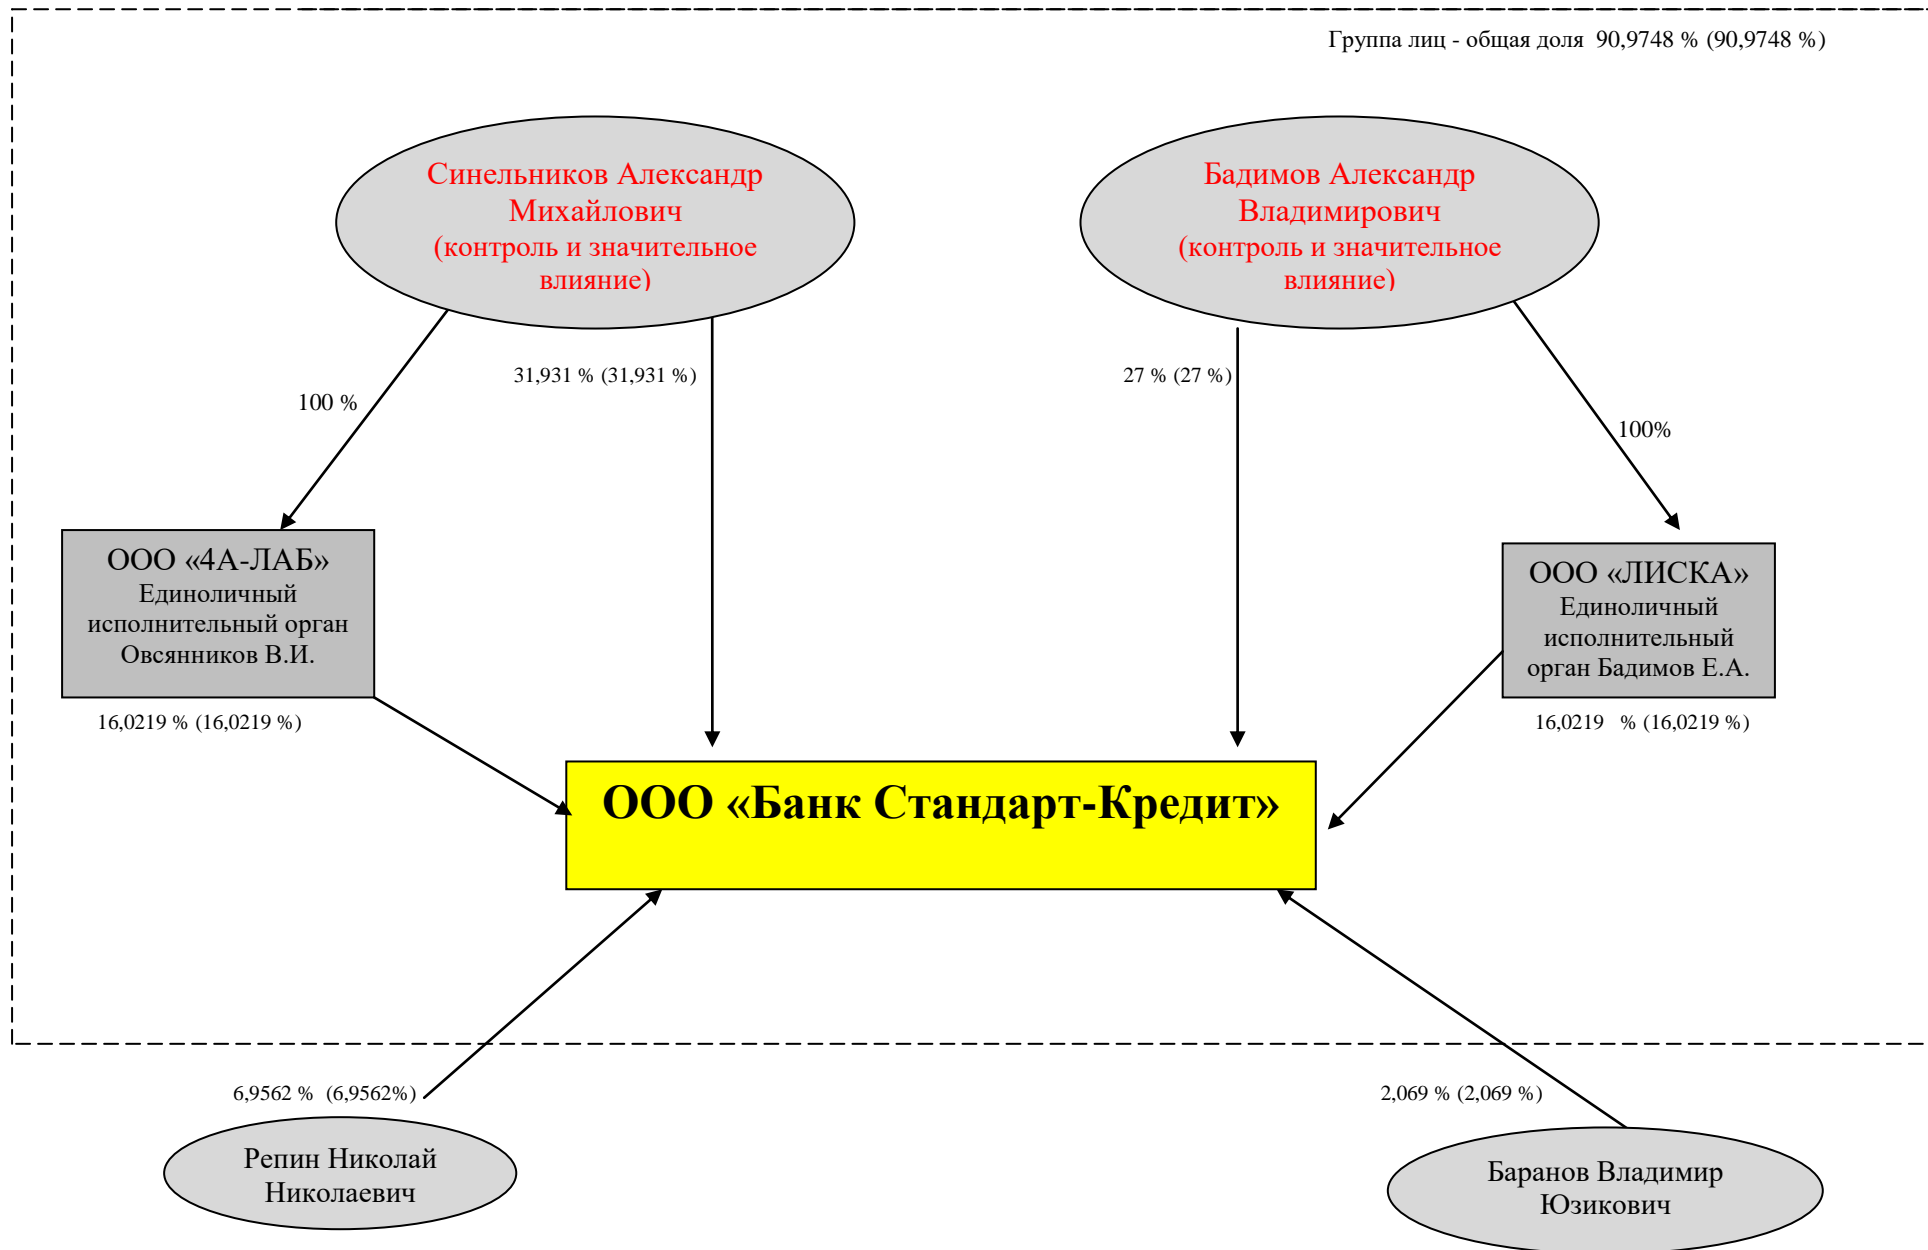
Группа лиц - общая доля 90,9748 % (90,9748 %)

Синельников Александр Михайлович (контроль и значительное влияние)

Бадимов Александр Владимирович (контроль и значительное влияние)

100 %

31,931 % (31,931 %)

27 % (27 %)

100%

ООО «4А-ЛАБ» Единоличный исполнительный орган Овсянников В.И.

ООО «ЛИСКА» Единоличный исполнительный орган Бадимов Е.А.

16,0219 % (16,0219 %)

16,0219 % (16,0219 %)

ООО «Банк Стандарт-Кредит»

6,9562 % (6,9562%)

2,069 % (2,069 %)

Репин Николай Николаевич

Баранов Владимир Юзикович